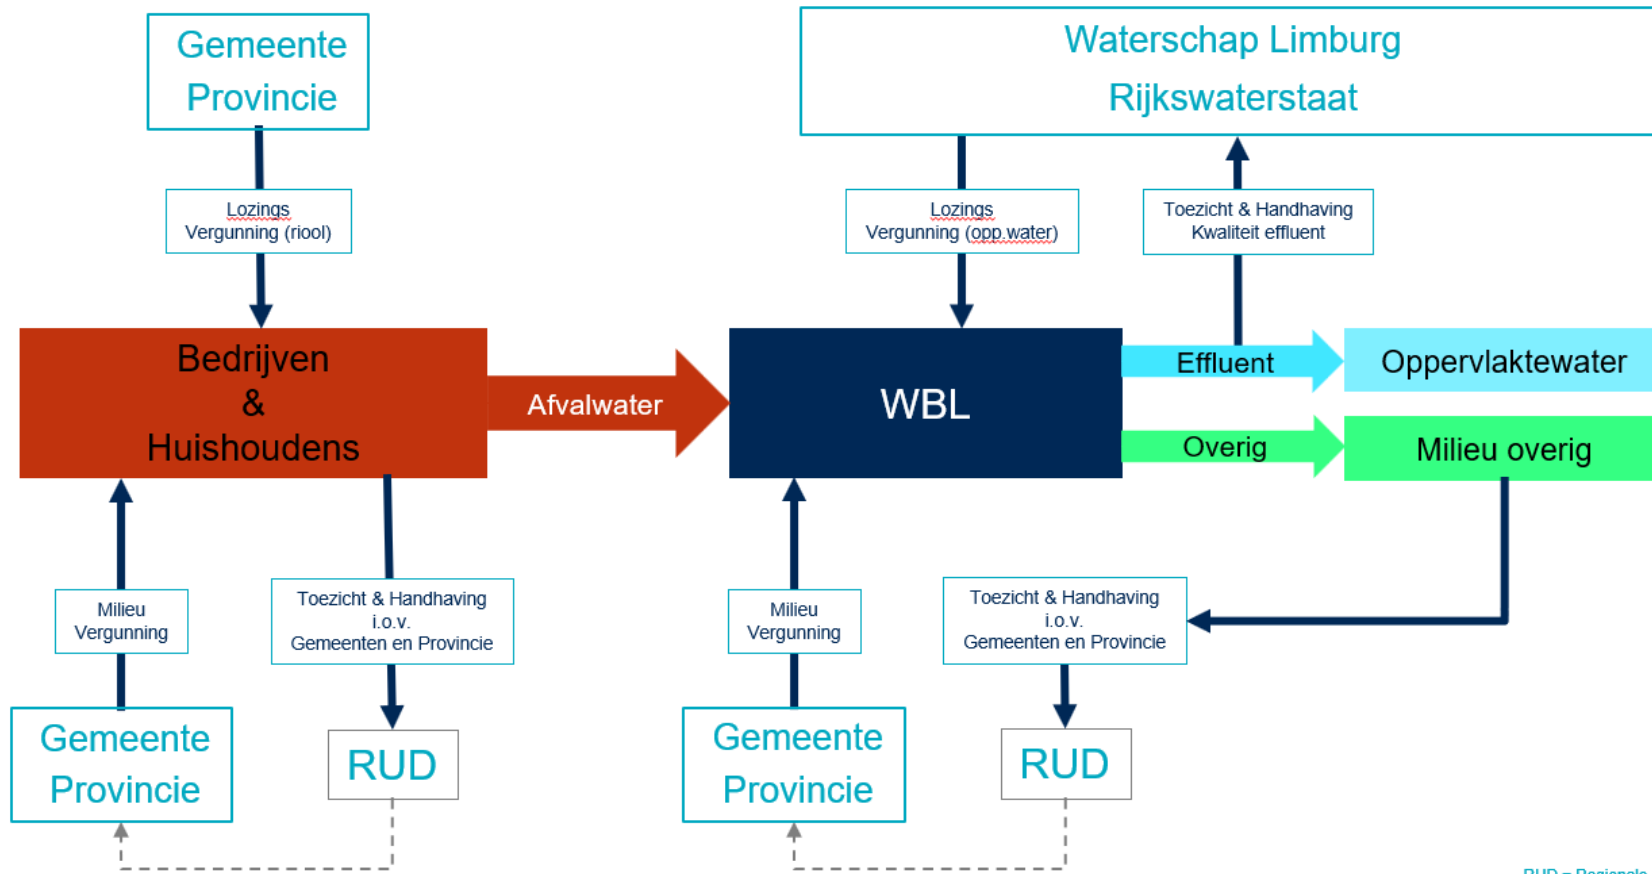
Gemeente
Provincie

Lozings
Vergunning (riool)

Waterschap Limburg
Rijkswaterstaat

Lozings
Vergunning (opp.water)

Toezicht & Handhaving
Kwaliteit effluent

Bedrijven
&
Huishoudens

Afvalwater

WBL

Effluent

Oppervlaktewater

Overig

Milieu overig

Milieu
Vergunning

Toezicht & Handhaving
i.o.v.
Gemeenten en Provincie

Milieu
Vergunning

Toezicht & Handhaving
i.o.v.
Gemeenten en Provincie

Gemeente
Provincie

RUD

Gemeente
Provincie

RUD

RUD = Regionale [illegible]